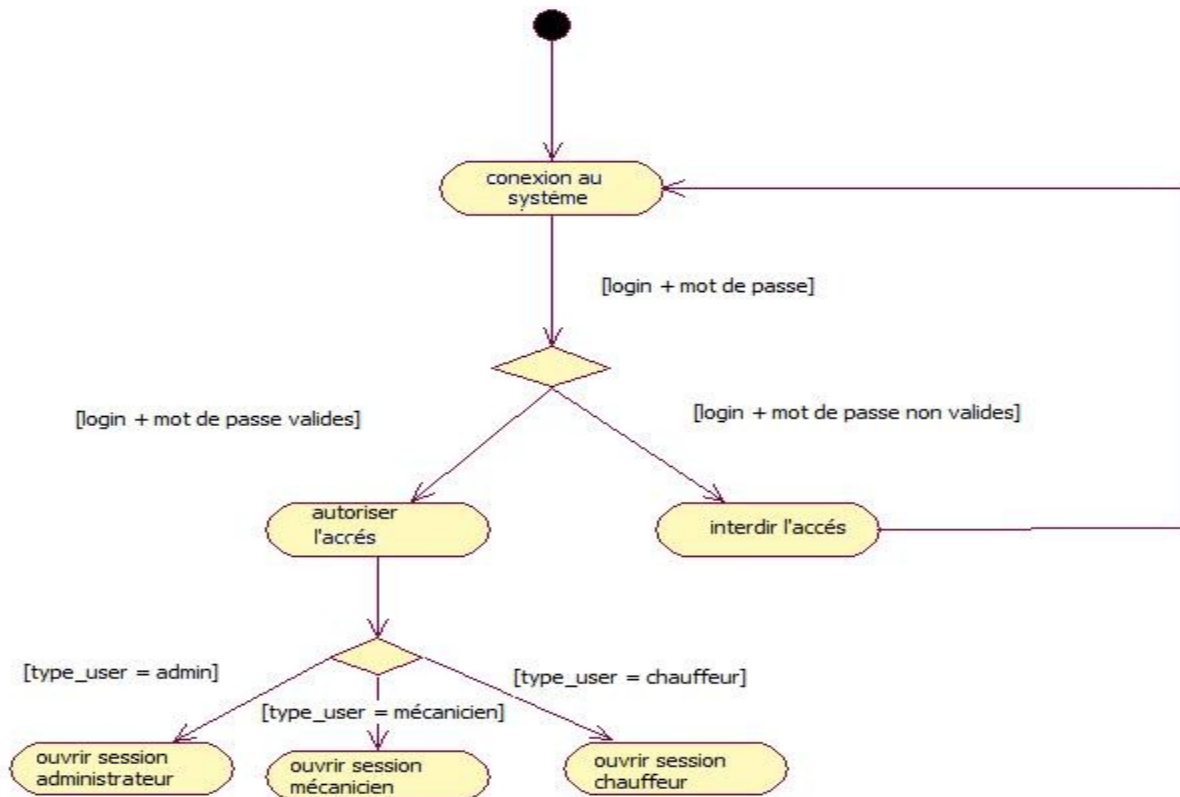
conexion au systéme

[login + mot de passe]

[login + mot de passe valides]

[login + mot de passe non valides]

autoriser l'accés

interdir l'accés

[type_user = admin]

[type_user = mécanicien]

[type_user = chauffeur]

ouvrir session administrateur

ouvrir session mécanicien

ouvrir session chauffeur